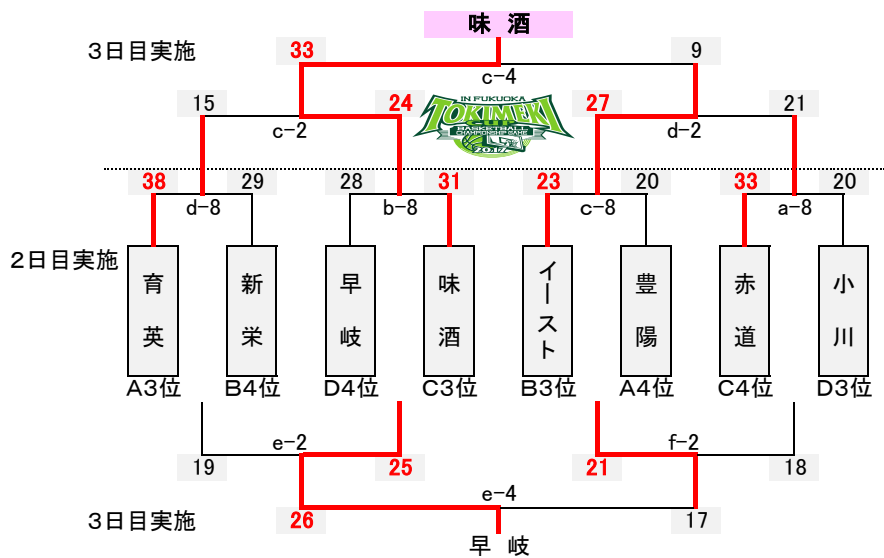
味 酒

3日目実施

33 9

c−4

15 24 27 21

c−2 d−2

IN FUKUOKA
TOKIMEKI
BASKETBALL
2017

38 29 28 31 23 20 33 20

d−8 b−8 c−8 a−8

2日目実施

育英
A3位

新栄
B4位

早岐
D4位

味酒
C3位

イースト
B3位

豊陽
A4位

赤道
C4位

小川
D3位

e−2 f−2

19 25 21 18

e−4

3日目実施

26 17

早 岐